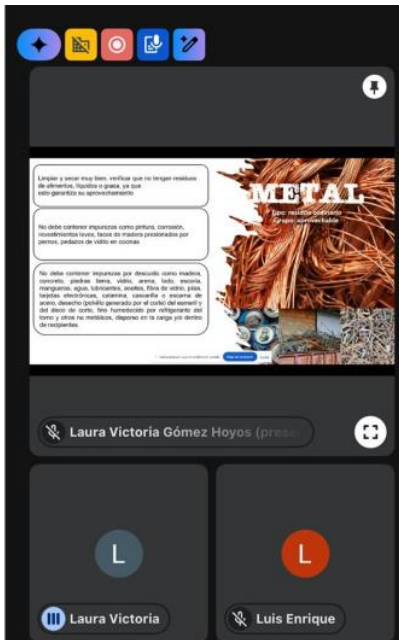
Limpiar y secar muy bien, verificar que no tengan residuos de alimentos, líquidos o grasa, ya que esto garantiza su aprovechamiento

No debe contener impurezas como pintura, corrosión, revestimientos lisos, tacos de madera presionados por pernos, pedazos de vidrio en cocinas

No debe contener impurezas por descuido como madera, concreto, piedras tierra, vidrio, arena, lodo, escoria, mangueras, agua, lubricantes, aceites, fibra de vidrio, pilas, tarjetas electrónicas, catamina, cascarilla o escama de acero, desecho (polvillo generado por el corte) del esmeril y del disco de corte, fino humedecido por refrigerante del torno y otros no metálicos, disponer en la carga y/o dentro de recipientes.

METAL

Tipo: residuo ordinario
Grupo: aprovechable

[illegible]

Laura Victoria Gómez Hoyos (prese

L

L

Laura Victoria

Luis Enrique